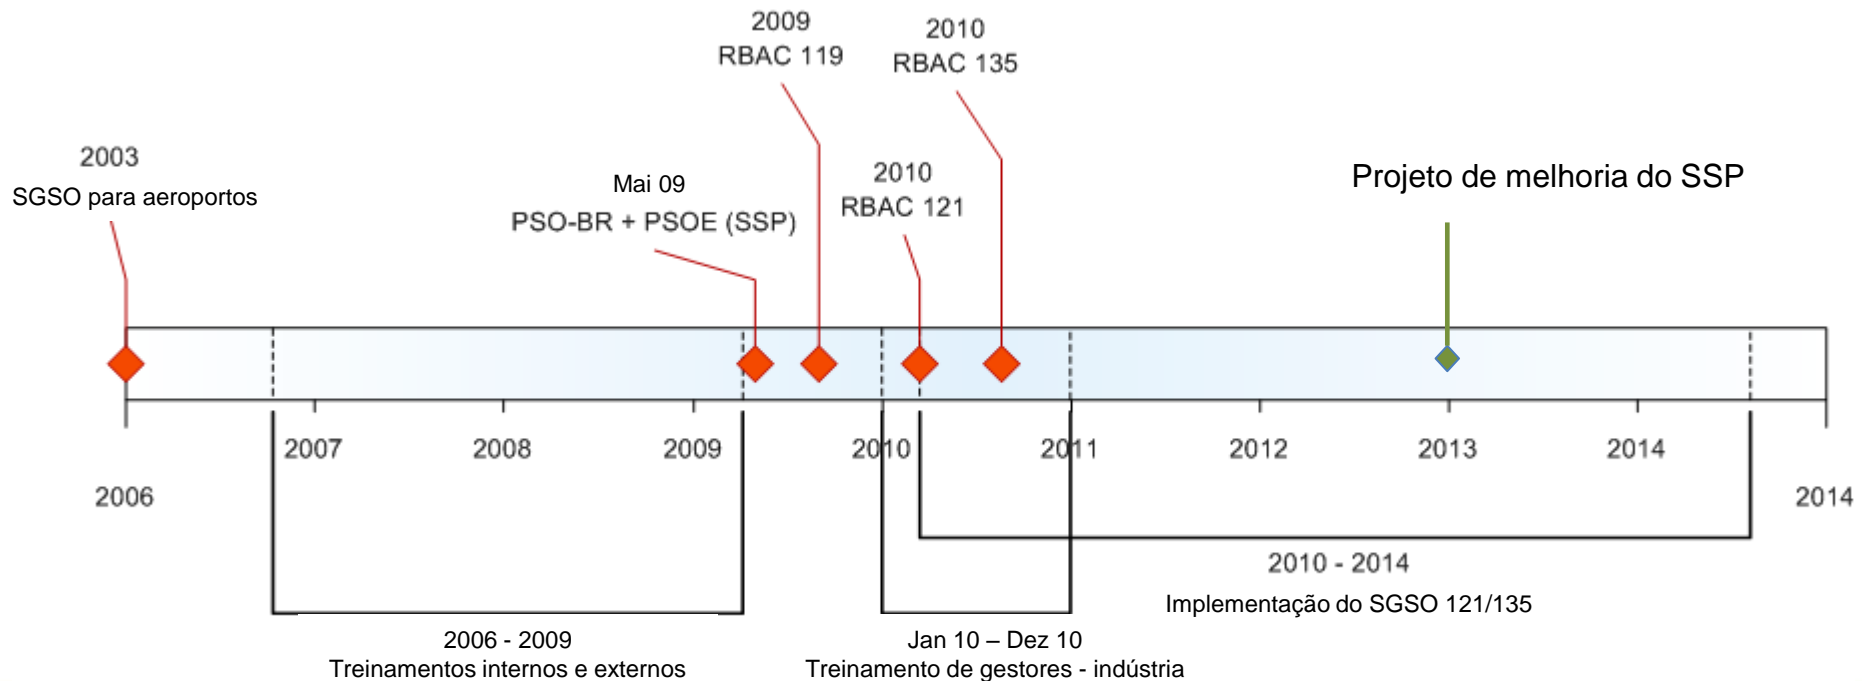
2009
RBAC 119

2010
RBAC 135

2003
SGSO para aeroportos

Mai 09
PSO-BR + PSOE (SSP)

2010
RBAC 121

Projeto de melhoria do SSP

2007
2008
2009
2010
2011
2012
2013
2014

2006

2014

2010 - 2014
Implementação do SGSO 121/135

2006 - 2009
Treinamentos internos e externos

Jan 10 – Dez 10
Treinamento de gestores - indústria